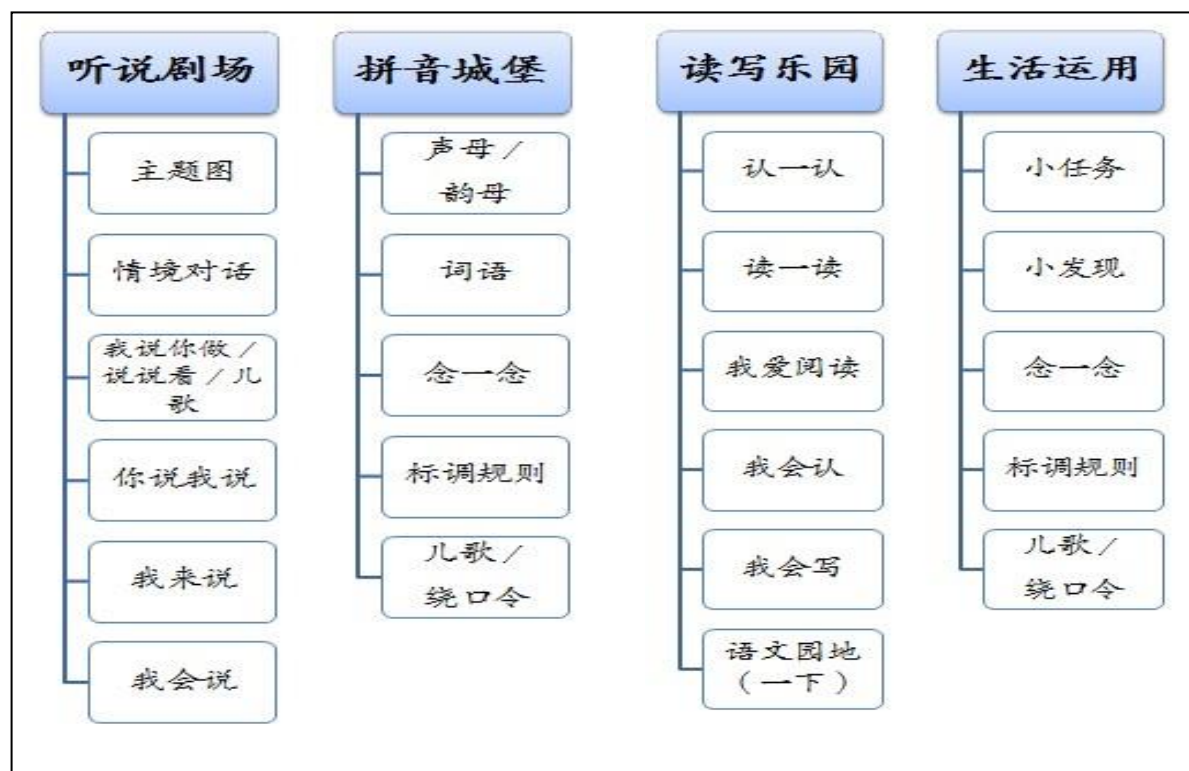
听说剧场

主题图

情境对话

我说你做／说说看／儿歌

你说我说

我来说

我会说

拼音城堡

声母／韵母

词语

念一念

标调规则

儿歌／绕口令

读写乐园

认一认

读一读

我爱阅读

我会认

我会写

语文园地（一下）

生活运用

小任务

小发现

念一念

标调规则

儿歌／绕口令